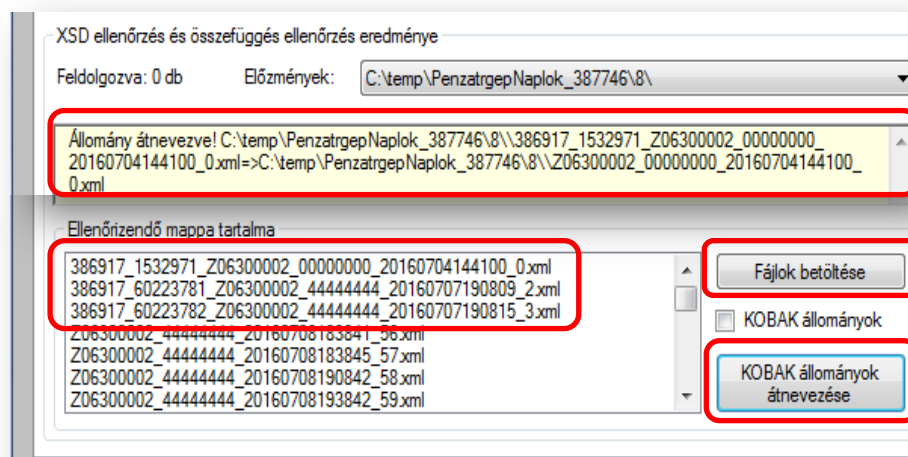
XSD ellenőrzés és összefüggés ellenőrzés eredménye

Feldolgozva: 0 db

Előzmények: C:\temp\PenzatrgepNaplok_387746\8\

Állomány átnevezve! C:\temp\PenzatrgepNaplok_387746\8\\386917_1532971_Z06300002_00000000_20160704144100_0.xml=>C:\temp\PenzatrgepNaplok_387746\8\\Z06300002_00000000_20160704144100_0.xml

Ellenőrizendő mappa tartalma

386917_1532971_Z06300002_00000000_20160704144100_0.xml
386917_60223781_Z06300002_44444444_20160707190809_2.xml
386917_60223782_Z06300002_44444444_20160707190815_3.xml
Z06300002_44444444_20160708183841_56.xml
Z06300002_44444444_20160708183845_57.xml
Z06300002_44444444_20160708190842_58.xml
Z06300002_44444444_20160708193842_59.xml

Fájlok betöltése

KOBAK állományok

KOBAK állományok átnevezése